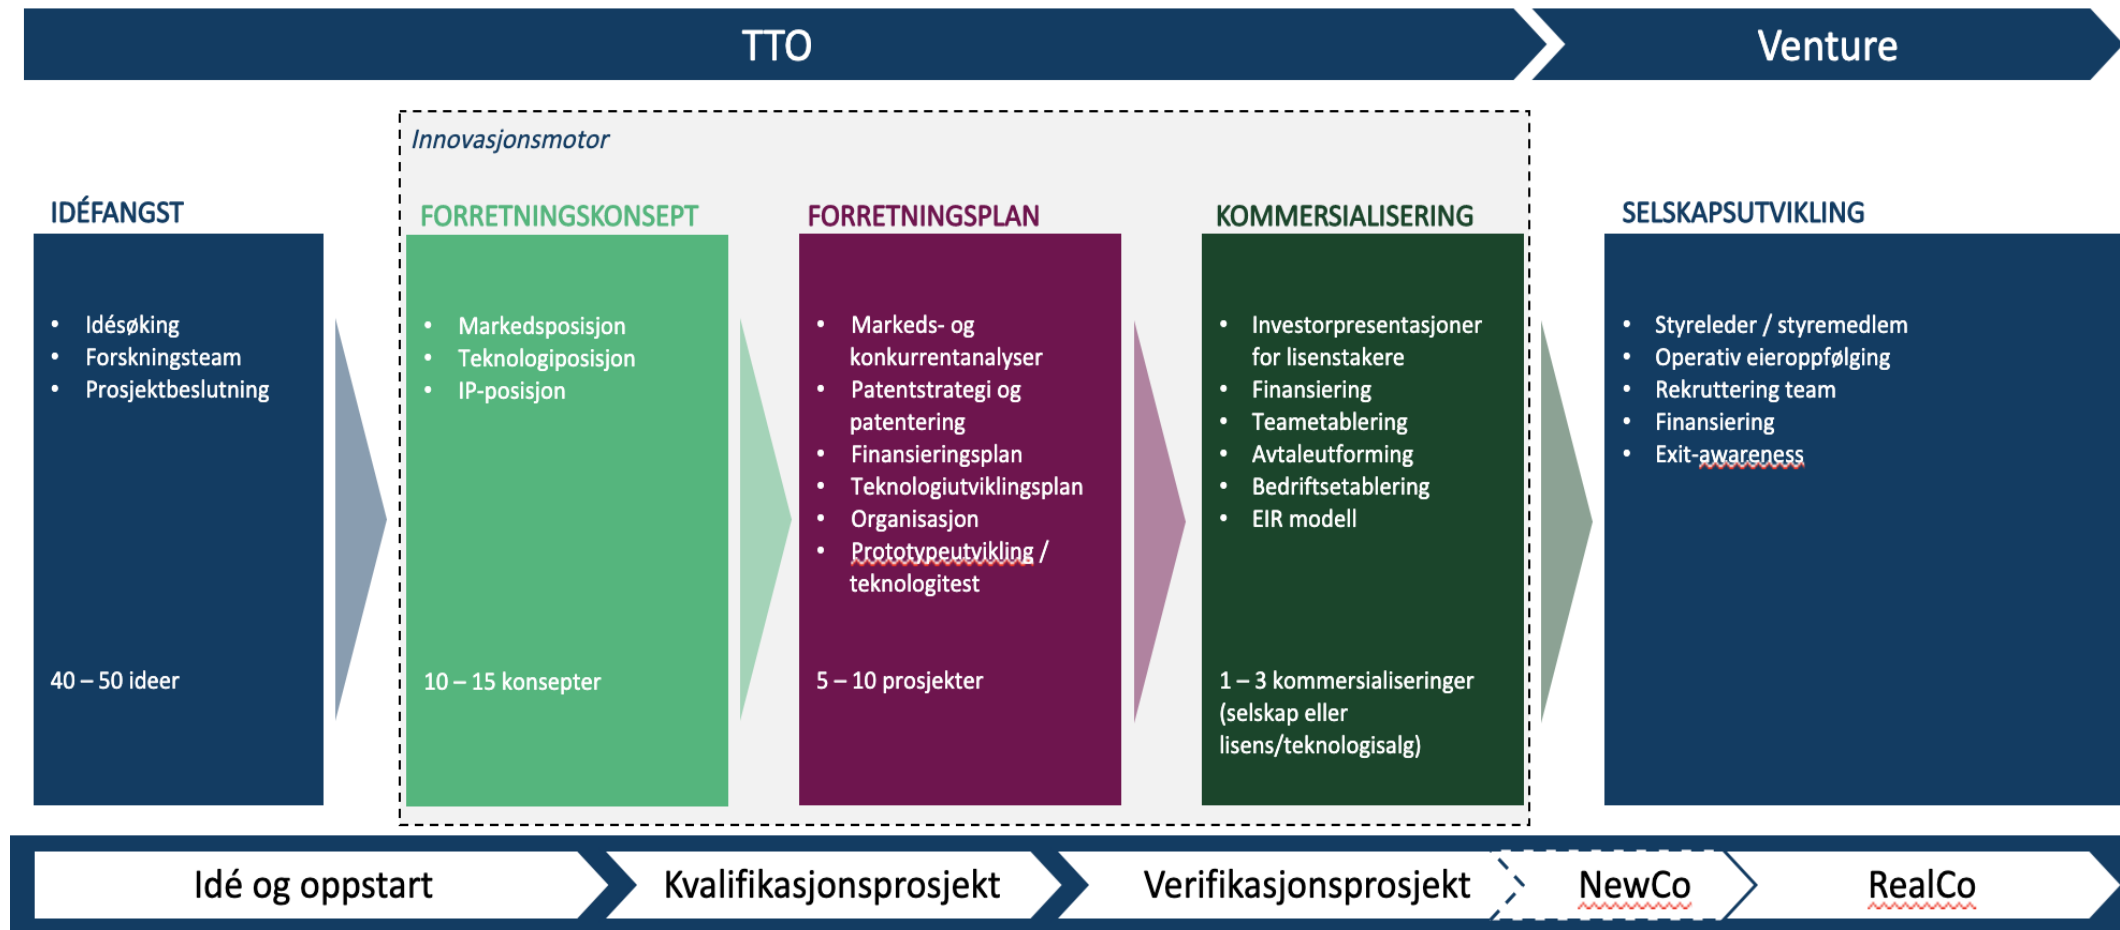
TTO

Venture

Innovasjonsmotor

IDÉFANGST

- Idésøking
- Forskningsteam
- Prosjektbeslutning

40 – 50 ideer

FORRETNINGSKONSEPT

- Markedsposisjon
- Teknologiposisjon
- IP-posisjon

10 – 15 konsepter

FORRETNINGSPLAN

- Markeds- og konkurrentanalyser
- Patentstrategi og patentering
- Finansieringsplan
- Teknologiutviklingsplan
- Organisasjon
- Prototypeutvikling / teknologitest

5 – 10 prosjekter

KOMMERSIALISERING

- Investorpresentasjoner for lisenstakere
- Finansiering
- Teametablering
- Avtaleutforming
- Bedriftsetablering
- EIR modell

1 – 3 kommersialiseringer (selskap eller lisens/teknologisalg)

SELSKAPSUTVIKLING

- Styreleder / styremedlem
- Operativ eieroppfølging
- Rekruttering team
- Finansiering
- Exit-awareness

Idé og oppstart

Kvalifikasjonsprosjekt

Verifikasjonsprosjekt

NewCo

RealCo